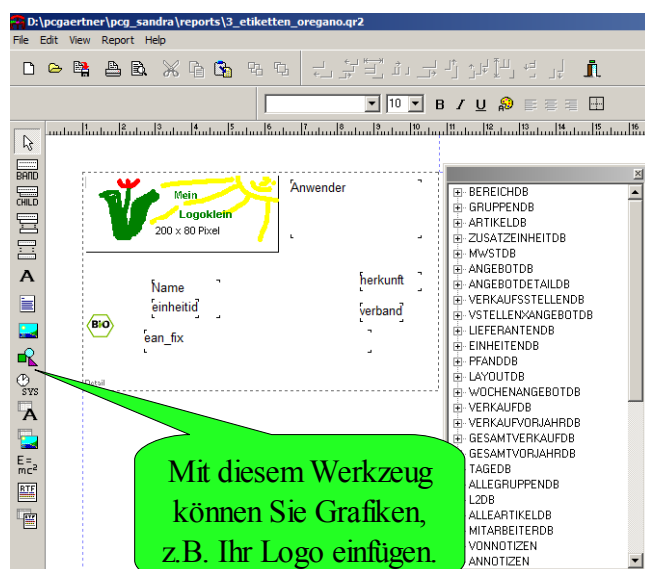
D:\pcgaertner\pcg_sandra\reports\3_etiketten_oregano.qr2

File Edit View Report Help

10 B I U

BAND
CHILD
A
SYS
A
E = $mc^2$
RTF

Mein
Logoklein
200 x 80 Pixel

Anwender

Name
einheitid
herkunft
verband
BIO
ean_fix
Detail

BEREICHDB
GRUPPENDB
ARTIKELDB
ZUSATZEINHEITDB
MWSTDB
ANGEBOTDB
ANGEBOTDETAILDB
VERKAUFSSTELLENDB
VSTELLENXANGEBOTDB
LIEFERANTENDB
EINHEITENDB
PFANDDB
LAYOUTDB
WOCHENANGEBOTDB
VERKAUFDB
VERKAUFVORJAHRDB
GESAMTVERKAUFDB
GESAMTVORJAHRDB
TAGEDB
ALLEGRUPPENDB
L2DB
ALLEARTIKELDB
MITARBEITERDB
VONNOTIZEN
ANNOTIZEN

Mit diesem Werkzeug können Sie Grafiken, z.B. Ihr Logo einfügen.